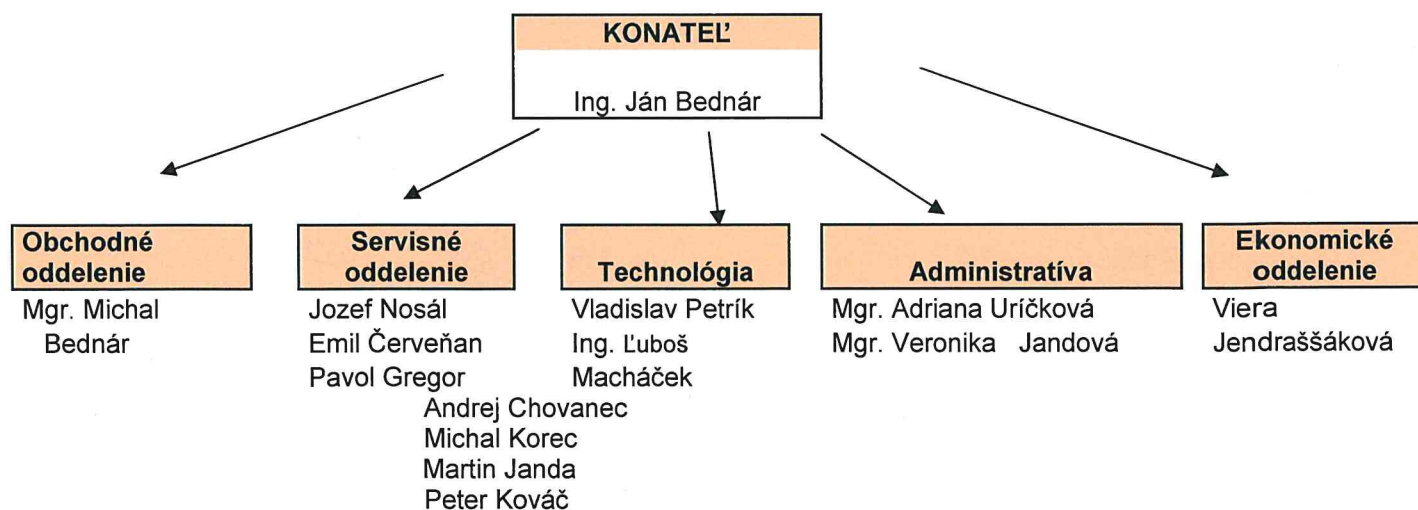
KONATEĽ

Ing. Ján Bednár

Obchodné oddelenie
Mgr. Michal Bednár

Servisné oddelenie
Jozef Nosál
Emil Červeňan
Pavol Gregor
Andrej Chovanec
Michal Korec
Martin Janda
Peter Kováč

Technológia
Vladislav Petrík
Ing. Ľuboš Macháček

Administratíva
Mgr. Adriana Uríčková
Mgr. Veronika Jandová

Ekonomické oddelenie
Viera Jendraššáková